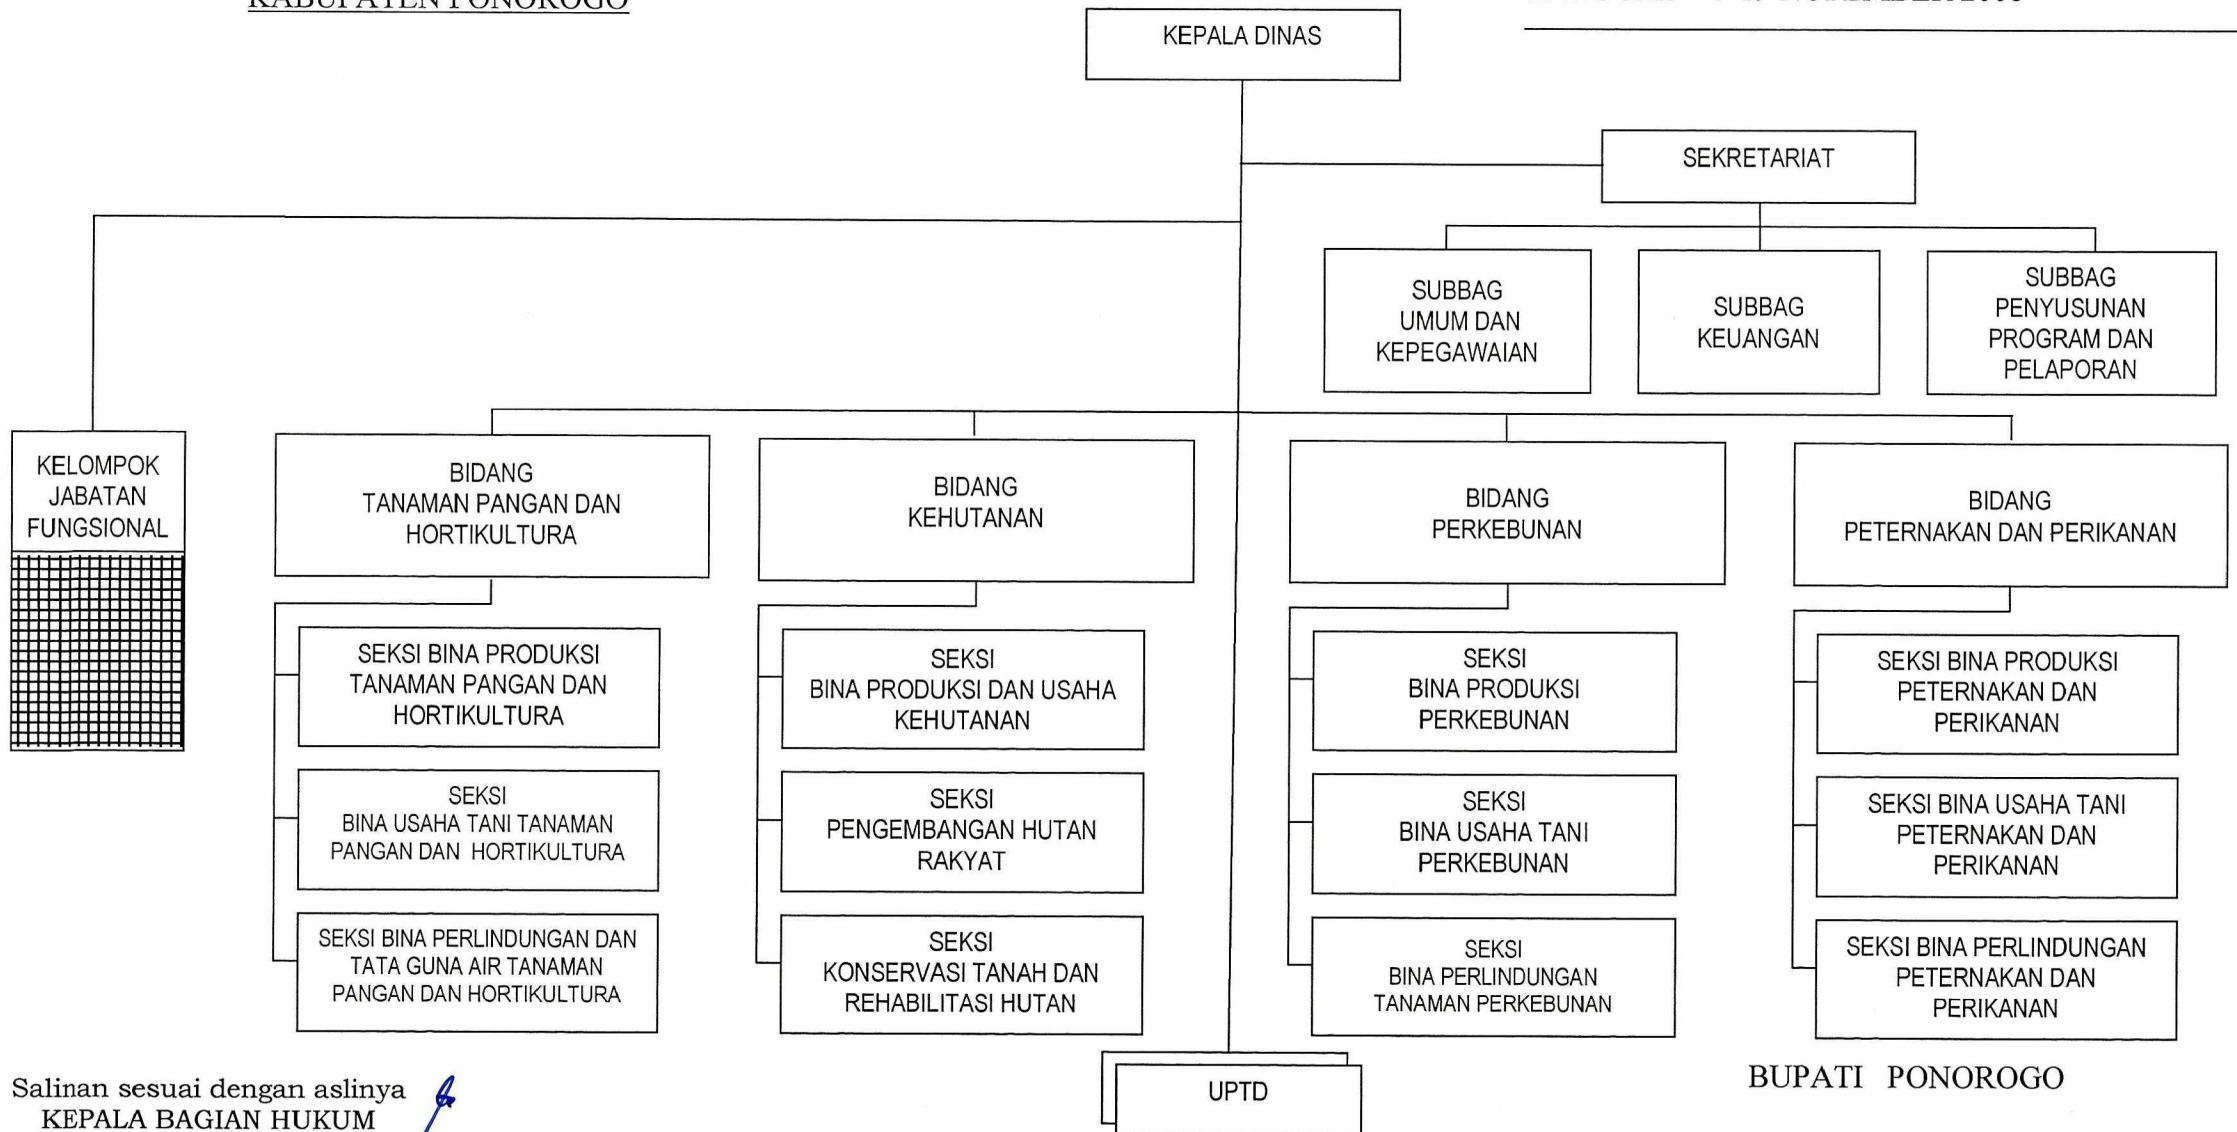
KABUPATEN PONOROGO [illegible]

KEPALA DINAS

SEKRETARIAT

SUBBAG UMUM DAN KEPEGAWAIAN

SUBBAG KEUANGAN

SUBBAG PENYUSUNAN PROGRAM DAN PELAPORAN

KELOMPOK JABATAN FUNGSIONAL

BIDANG TANAMAN PANGAN DAN HORTIKULTURA

SEKSI BINA PRODUKSI TANAMAN PANGAN DAN HORTIKULTURA

SEKSI BINA USAHA TANI TANAMAN PANGAN DAN HORTIKULTURA

SEKSI BINA PERLINDUNGAN DAN TATA GUNA AIR TANAMAN PANGAN DAN HORTIKULTURA

BIDANG KEHUTANAN

SEKSI BINA PRODUKSI DAN USAHA KEHUTANAN

SEKSI PENGEMBANGAN HUTAN RAKYAT

SEKSI KONSERVASI TANAH DAN REHABILITASI HUTAN

BIDANG PERKEBUNAN

SEKSI BINA PRODUKSI PERKEBUNAN

SEKSI BINA USAHA TANI PERKEBUNAN

SEKSI BINA PERLINDUNGAN TANAMAN PERKEBUNAN

BIDANG PETERNAKAN DAN PERIKANAN

SEKSI BINA PRODUKSI PETERNAKAN DAN PERIKANAN

SEKSI BINA USAHA TANI PETERNAKAN DAN PERIKANAN

SEKSI BINA PERLINDUNGAN PETERNAKAN DAN PERIKANAN

UPTD

Salinan sesuai dengan aslinya
KEPALA BAGIAN HUKUM

BUPATI PONOROGO